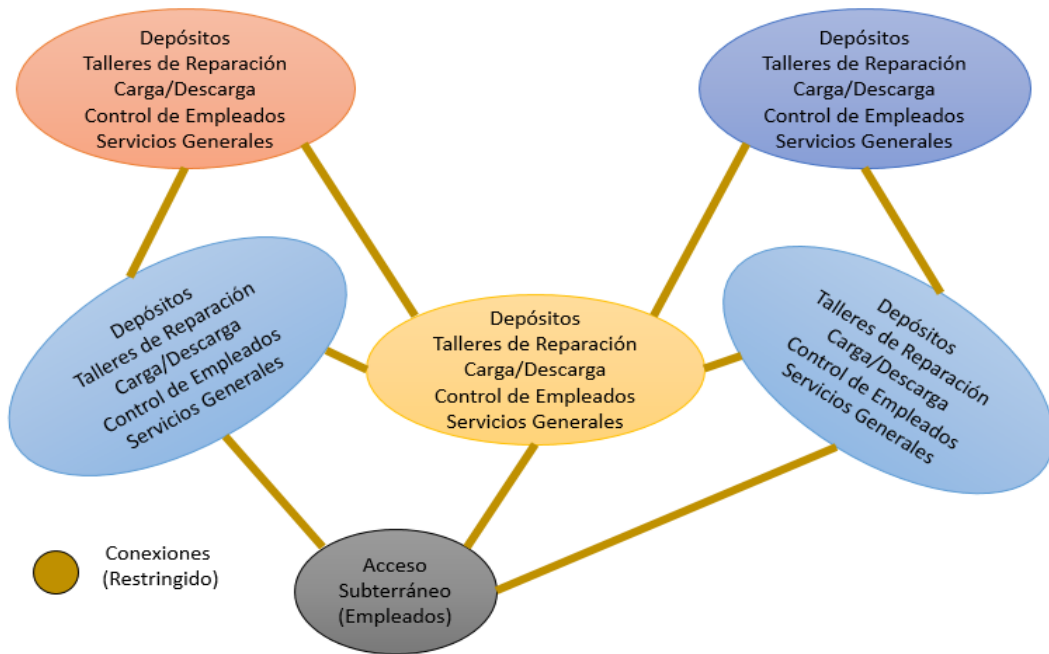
Depósitos
Talleres de Reparación
Carga/Descarga
Control de Empleados
Servicios Generales

Depósitos
Talleres de Reparación
Carga/Descarga
Control de Empleados
Servicios Generales

Depósitos
Talleres de Reparación
Carga/Descarga
Control de Empleados
Servicios Generales

Depósitos
Talleres de Reparación
Carga/Descarga
Control de Empleados
Servicios Generales

Depósitos
Talleres de Reparación
Carga/Descarga
Control de Empleados
Servicios Generales

Conexiones
(Restringido)

Acceso
Subterráneo
(Empleados)